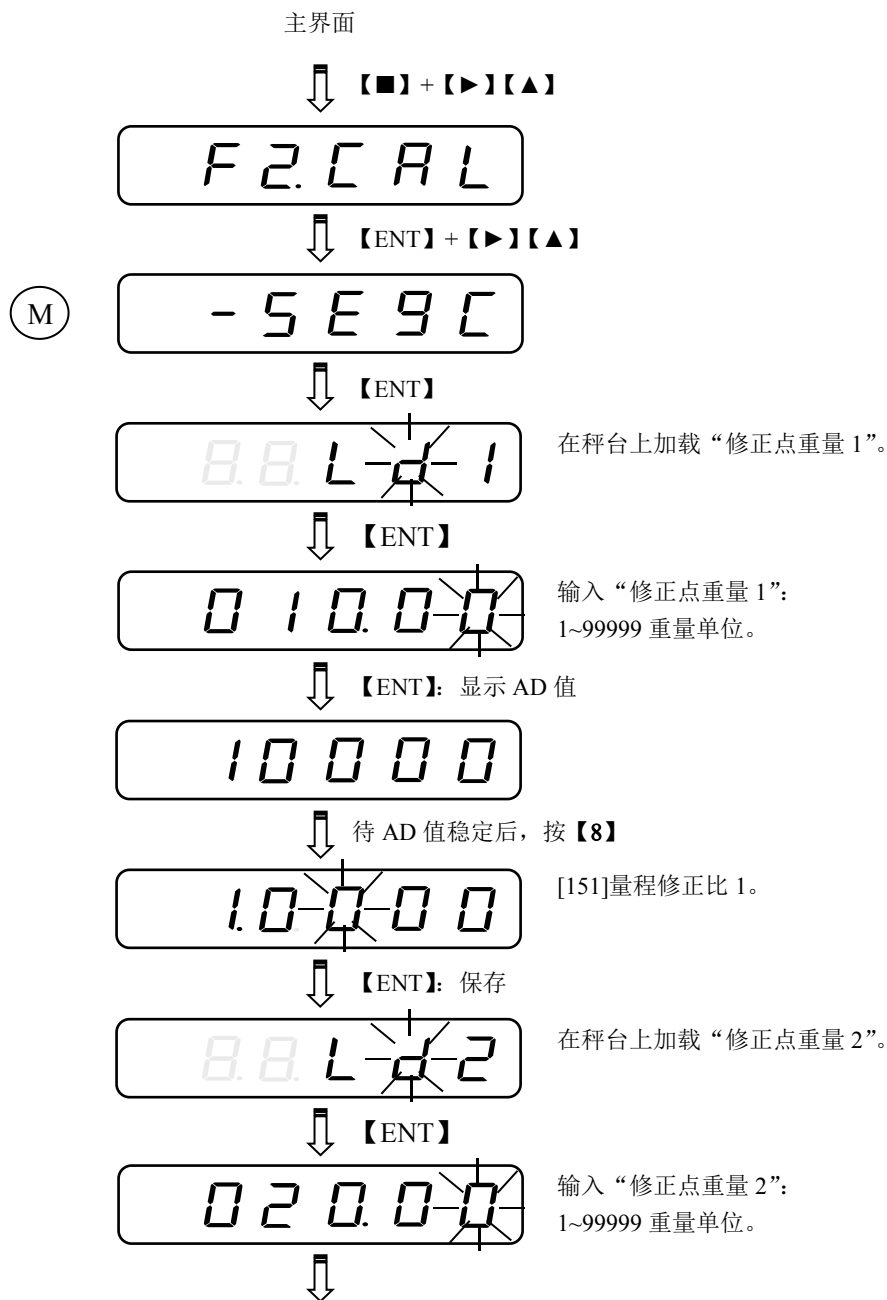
主界面

【■】+【►】【▲】

F2.CAL

【ENT】+【►】【▲】

M

-5E9C

【ENT】

Ld1

在秤台上加载“修正点重量 1”。

【ENT】

010.00

输入“修正点重量 1”：1~99999 重量单位。

【ENT】：显示 AD 值

10000

待 AD 值稳定后，按【8】

1.0000

[151]量程修正比 1。

【ENT】：保存

Ld2

在秤台上加载“修正点重量 2”。

【ENT】

020.00

输入“修正点重量 2”：1~99999 重量单位。